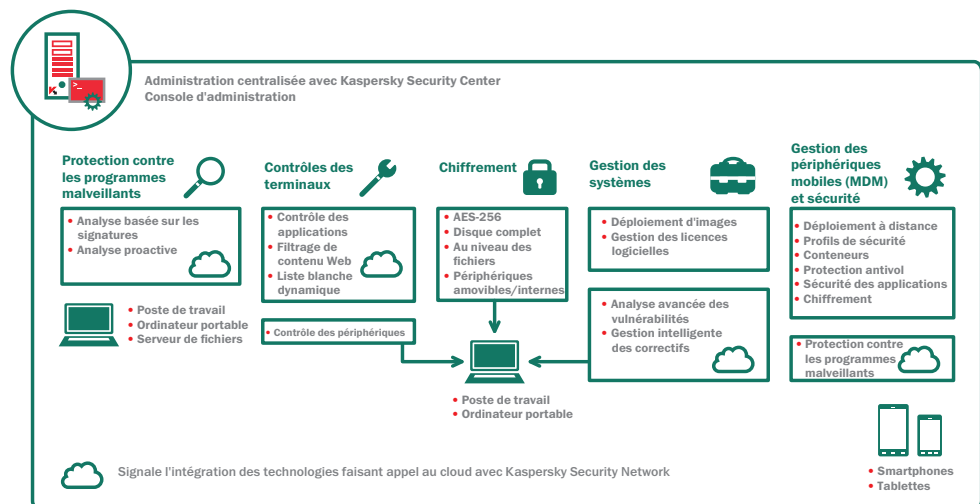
Administration centralisée avec Kaspersky Security Center
Console d'administration

Protection contre les programmes malveillants

• Analyse basée sur les signatures
• Analyse proactive

• Poste de travail
• Ordinateur portable
• Serveur de fichiers

Contrôles des terminaux

• Contrôle des applications
• Filtrage de contenu Web
• Liste blanche dynamique

• Contrôle des périphériques

Chiffrement

• AES-256
• Disque complet
• Au niveau des fichiers
• Périphériques amovibles/internes

• Poste de travail
• Ordinateur portable

Gestion des systèmes

• Déploiement d'images
• Gestion des licences logicielles

• Analyse avancée des vulnérabilités
• Gestion intelligente des correctifs

Gestion des périphériques mobiles (MDM) et sécurité

• Déploiement à distance
• Profils de sécurité
• Conteneurs
• Protection antivol
• Sécurité des applications
• Chiffrement

• Protection contre les programmes malveillants

• Smartphones
• Tablettes

Signale l'intégration des technologies faisant appel au cloud avec Kaspersky Security Network